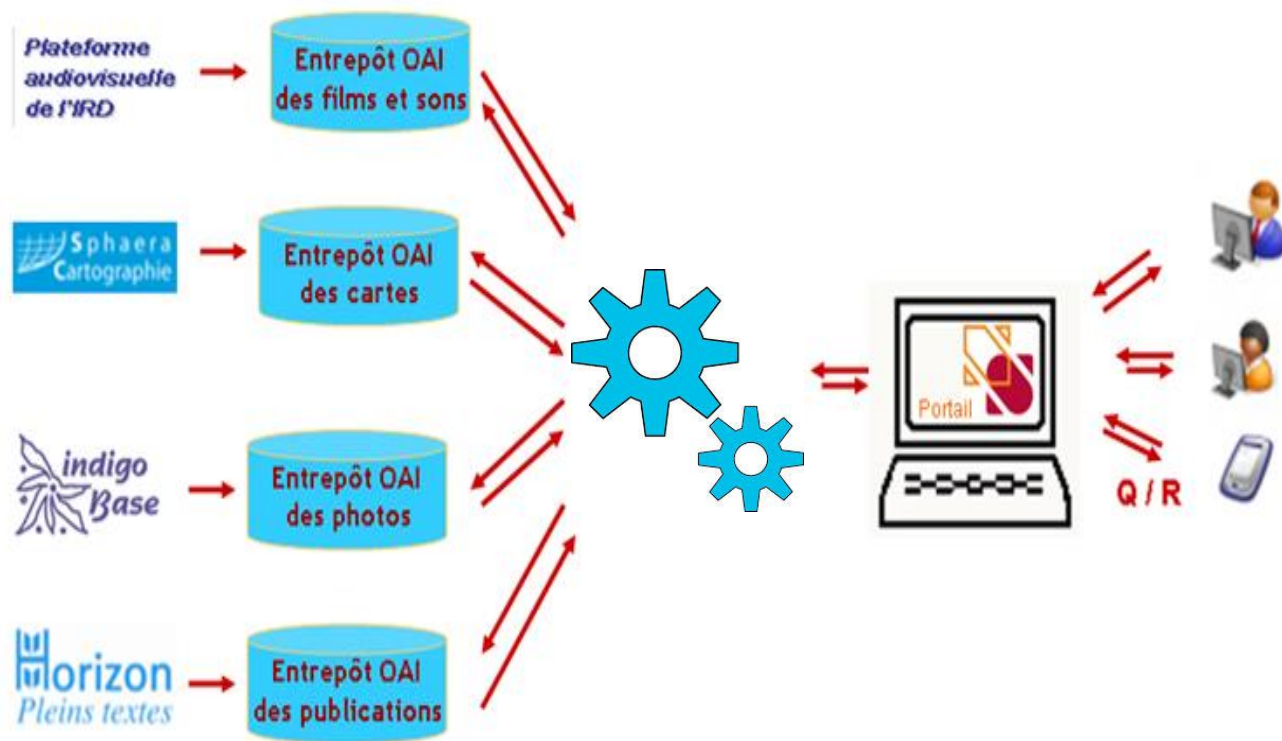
Plateforme audiovisuelle de l'IRD

Entrepôt OAI des films et sons

Sphaera Cartographie

Entrepôt OAI des cartes

indigo Base

Entrepôt OAI des photos

Horizon Pleins textes

Entrepôt OAI des publications

Portail

Q / R